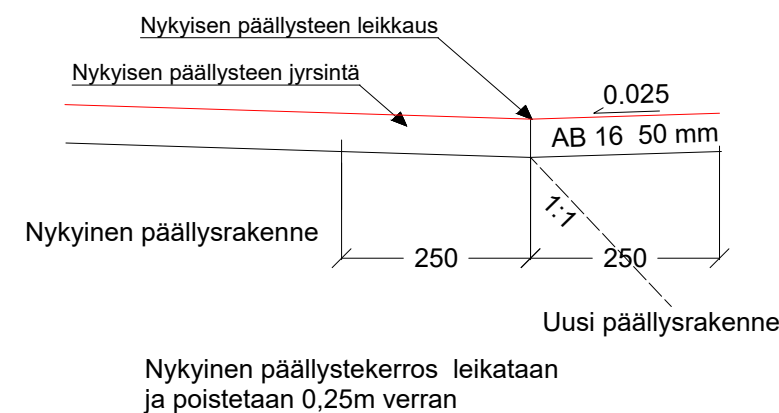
Nykyisen päällysteen leikkaus

Nykyisen päällysteen jyrsintä

0.025

AB 16 50 mm

1:1

Nykyinen päällysrakenne

250

250

Uusi päällysrakenne

Nykyinen päällystekerros leikataan ja poistetaan 0,25m verran